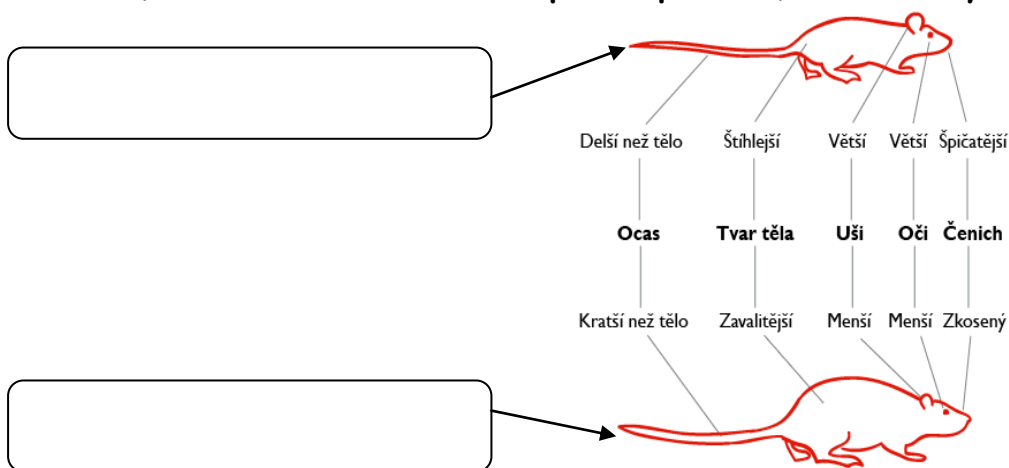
| Delší než tělo | Štíhlejší | Větší | Větší | Špičatější |
|---|---|---|---|---|
| **Ocas** | **Tvar těla** | **Uši** | **Oči** | **Čenich** |
| Kratší než tělo | Zavalitější | Menší | Menší | Zkosený |